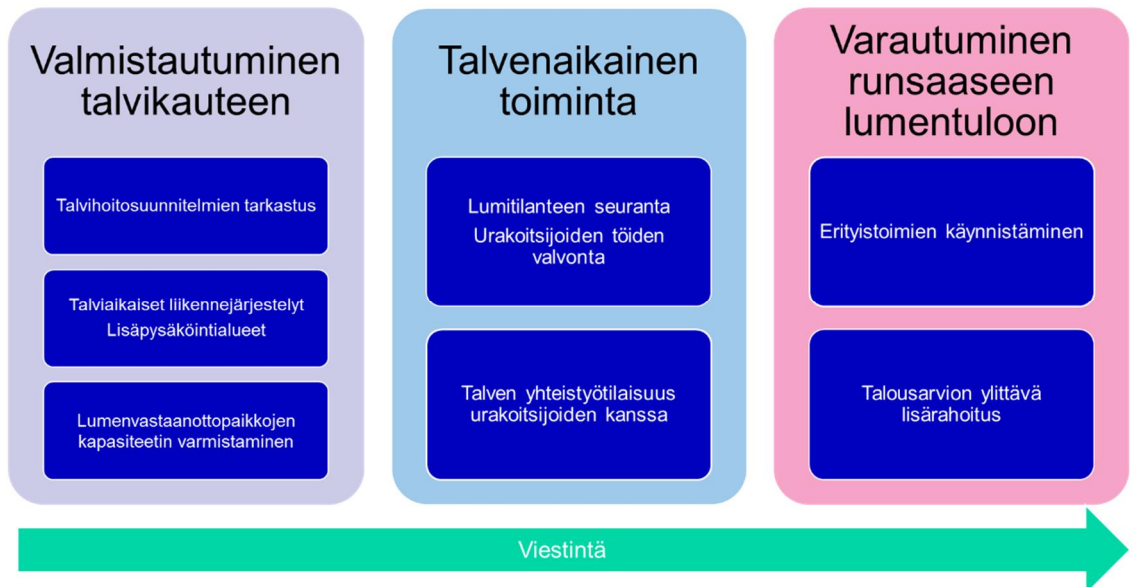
Valmistautuminen talvikauteen

Talvihoitosuunnitelmien tarkastus

Talviaikaiset liikennejärjestelyt
Lisäpysäköintialueet

Lumenvastaanottopaikkojen kapasiteetin varmistaminen

Talvenaikainen toiminta

Lumitilanteen seuranta
Urakoitsijoiden töiden valvonta

Talven yhteistyötilaisuus urakoitsijoiden kanssa

Varautuminen runsaaseen lumentuloon

Erityistoimien käynnistäminen

Talousarvion ylittävä lisärahoitus

Viestintä